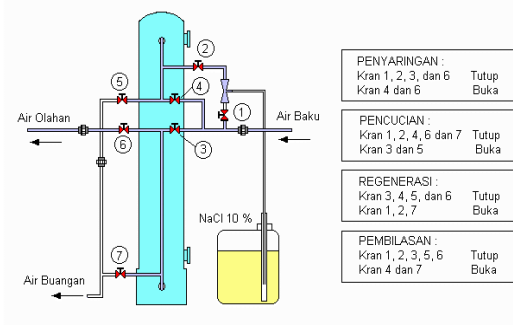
2
5
4
1
Air Olahan
Air Baku
6
3
NaCl 10 %
7
Air Buangan

PENYARINGAN :
Kran 1, 2, 3, dan 6 Tutup
Kran 4 dan 6 Buka

PENCUCIAN :
Kran 1, 2, 4, 6 dan 7 Tutup
Kran 3 dan 5 Buka

REGENERASI :
Kran 3, 4, 5, dan 6 Tutup
Kran 1, 2, 7 Buka

PEMBILASAN :
Kran 1, 2, 3, 5, 6 Tutup
Kran 4 dan 7 Buka